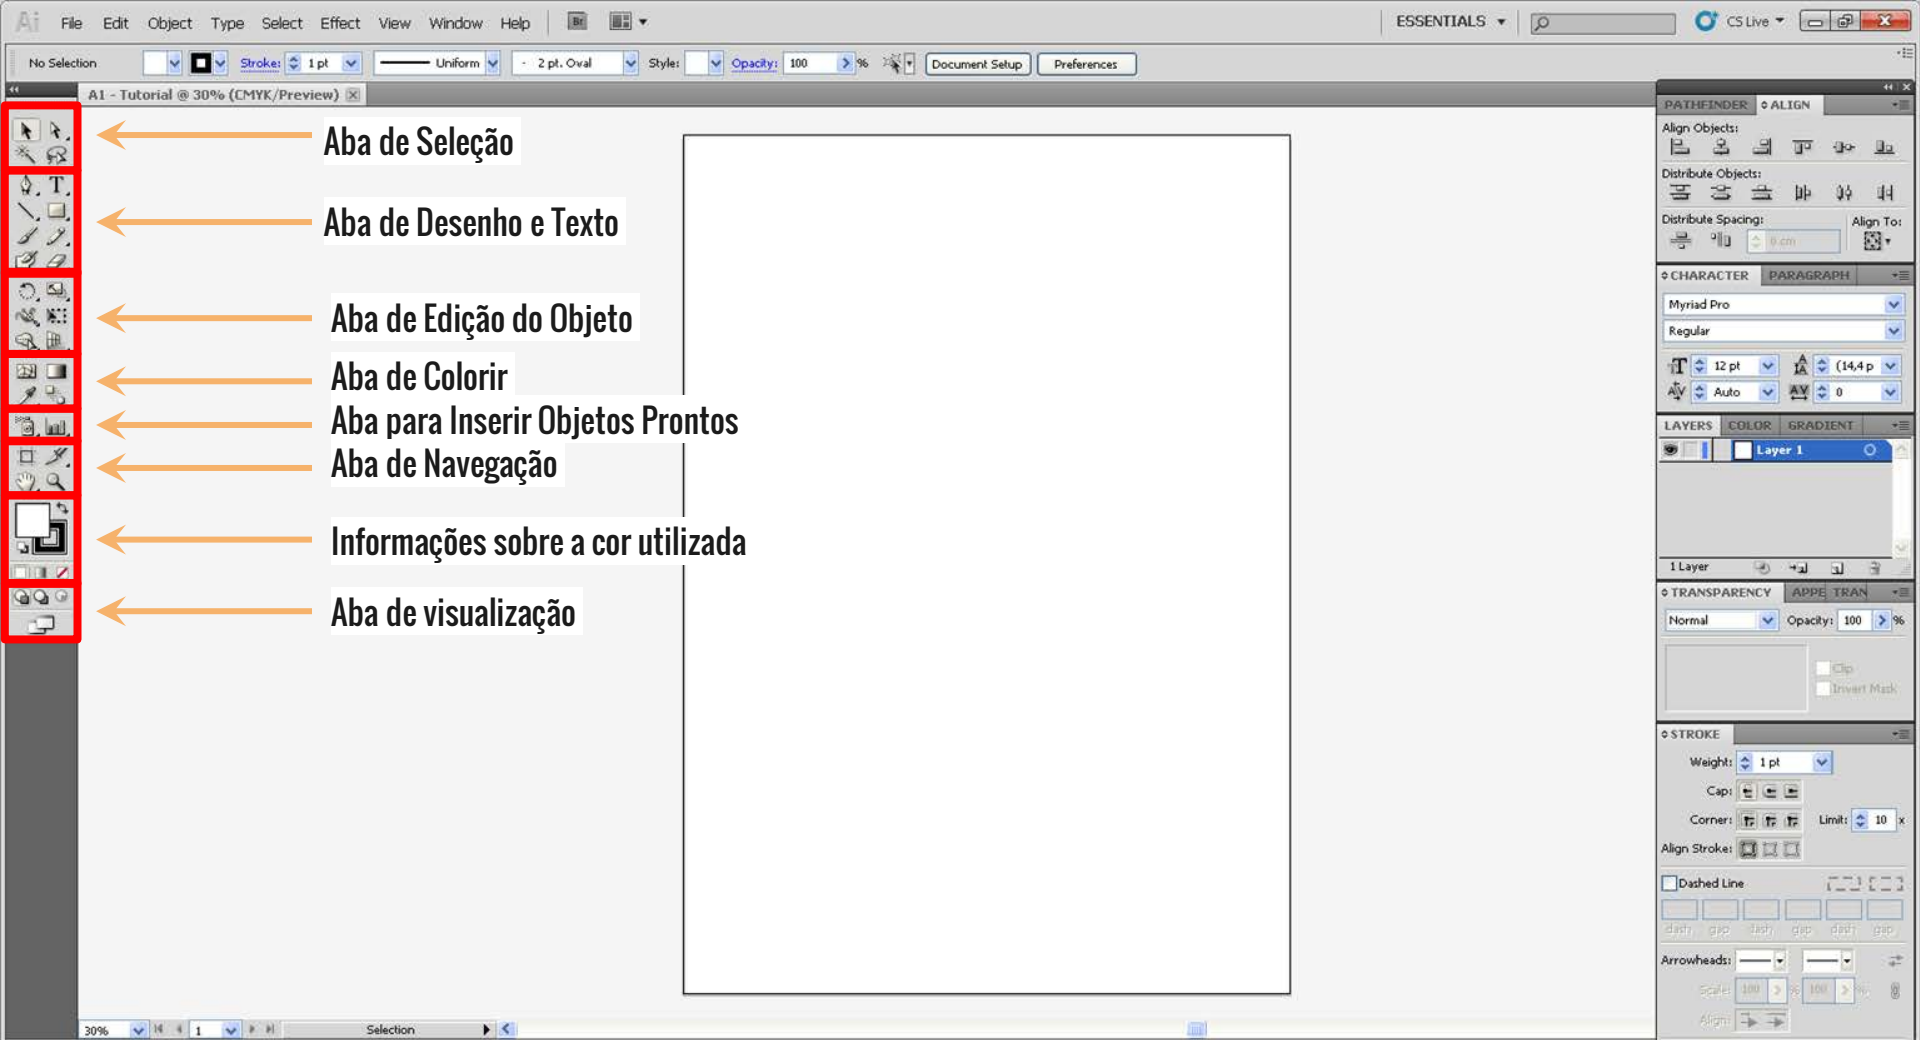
Ai File Edit Object Type Select Effect View Window Help Br ESSENTIALS CS Live

No Selection Stroke: 1 pt Uniform 2 pt. Oval Style: Opacity: 100 % Document Setup Preferences

A1 - Tutorial @ 30% (CMYK/Preview)

Aba de Seleção

Aba de Desenho e Texto

Aba de Edição do Objeto

Aba de Colorir

Aba para Inserir Objetos Prontos

Aba de Navegação

Informações sobre a cor utilizada

Aba de visualização

PATHFINDER ALIGN
Align Objects:
Distribute Objects:
Distribute Spacing: Align To:
0 cm

CHARACTER PARAGRAPH
Myriad Pro
Regular
12 pt (14,4 p
Auto 0

LAYERS COLOR GRADIENT
Layer 1
1 Layer

TRANSPARENCY APPE TRAN
Normal Opacity: 100 %
Clip
Invert Mask

STROKE
Weight: 1 pt
Cap:
Corner: Limit: 10 x
Align Stroke:
Dashed Line
dash gap dash gap dash gap
Arrowheads:
Scale: 100 % 100 %
Align:

30% 1 Selection